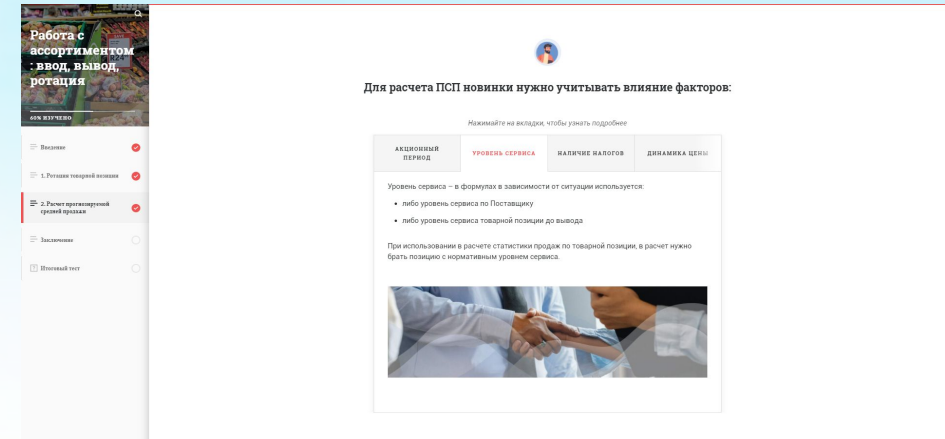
Работа с ассортиментом : ввод, вывод, ротация

40% ИЗУЧЕНО

Введение

1. Ротация товарной позиции

2. Расчет прогнозируемой средней продажи

Заключение

Итоговый тест

Для расчета ПСП новинки нужно учитывать влияние факторов:

Нажимайте на вкладки, чтобы узнать подробнее

| АКЦИОННЫЙ ПЕРИОД | УРОВЕНЬ СЕРВИСА | НАЛИЧИЕ НАЛОГОВ | ДИНАМИКА ЦЕНЫ |
|---|---|---|---|

Уровень сервиса – в формулах в зависимости от ситуации используется:

• либо уровень сервиса по Поставщику

• либо уровень сервиса товарной позиции до вывода

При использовании в расчете статистики продаж по товарной позиции, в расчет нужно брать позицию с нормативным уровнем сервиса.